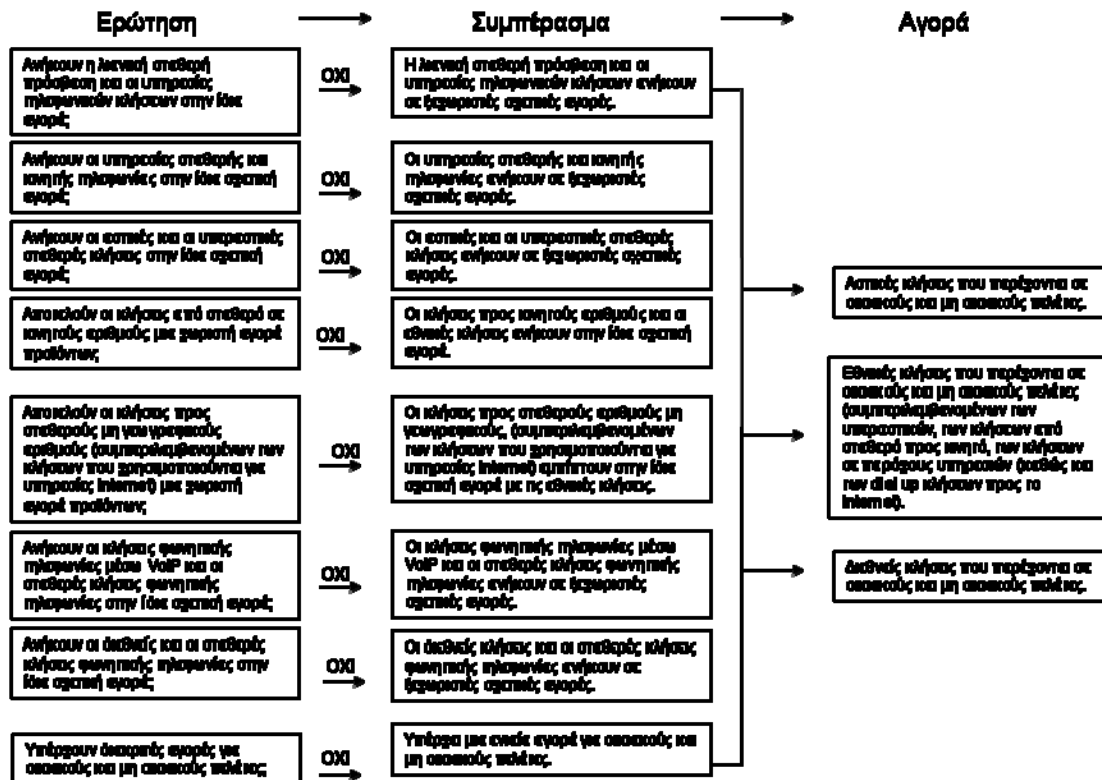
Ερώτηση

Συμπέρασμα

Αγορά

Ανήκουν η λιανική σταθερή πρόσβαση και οι υπηρεσίες τηλεφωνικών κλήσεων στην ίδια αγορά;

ΟΧΙ

Η λιανική σταθερή πρόσβαση και οι υπηρεσίες τηλεφωνικών κλήσεων ανήκουν σε ξεχωριστές σχετικές αγορές.

Ανήκουν οι υπηρεσίες σταθερής και κινητής τηλεφωνίας στην ίδια σχετική αγορά;

ΟΧΙ

Οι υπηρεσίες σταθερής και κινητής τηλεφωνίας ανήκουν σε ξεχωριστές σχετικές αγορές.

Ανήκουν οι αστικές και οι υπεραστικές σταθερές κλήσεις στην ίδια σχετική αγορά;

ΟΧΙ

Οι αστικές και οι υπεραστικές σταθερές κλήσεις ανήκουν σε ξεχωριστές σχετικές αγορές.

Αποτελούν οι κλήσεις από σταθερό σε κινητούς αριθμούς μια χωριστή αγορά προϊόντων;

ΟΧΙ

Οι κλήσεις προς κινητούς αριθμούς και οι εθνικές κλήσεις ανήκουν στην ίδια σχετική αγορά.

Αποτελούν οι κλήσεις προς σταθερούς μη γεωγραφικούς αριθμούς (συμπεριλαμβανομένων των κλήσεων που χρησιμοποιούνται για υπηρεσίες Internet) μια χωριστή αγορά προϊόντων;

ΟΧΙ

Οι κλήσεις προς σταθερούς αριθμούς μη γεωγραφικούς (συμπεριλαμβανομένων των κλήσεων που χρησιμοποιούνται για υπηρεσίες Internet) εμπίπτουν στην ίδια σχετική αγορά με τις εθνικές κλήσεις.

Ανήκουν οι κλήσεις φωνητικής τηλεφωνίας μέσω VoIP και οι σταθερές κλήσεις φωνητικής τηλεφωνίας στην ίδια σχετική αγορά;

ΟΧΙ

Οι κλήσεις φωνητικής τηλεφωνίας μέσω VoIP και οι σταθερές κλήσεις φωνητικής τηλεφωνίας ανήκουν σε ξεχωριστές σχετικές αγορές.

Ανήκουν οι διεθνείς και οι σταθερές κλήσεις φωνητικής τηλεφωνίας στην ίδια σχετική αγορά;

ΟΧΙ

Οι διεθνείς κλήσεις και οι σταθερές κλήσεις φωνητικής τηλεφωνίας ανήκουν σε ξεχωριστές σχετικές αγορές.

Υπάρχουν διακριτές αγορές για οικιακούς και μη οικιακούς πελάτες;

ΟΧΙ

Υπάρχει μια ενιαία αγορά για οικιακούς και μη οικιακούς πελάτες.

Αστικές κλήσεις που παρέχονται σε οικιακούς και μη οικιακούς πελάτες.

Εθνικές κλήσεις που παρέχονται σε οικιακούς και μη οικιακούς πελάτες (συμπεριλαμβανομένων των υπεραστικών, των κλήσεων από σταθερό προς κινητό, των κλήσεων σε παρόχους υπηρεσιών (καθώς και των dial up κλήσεων προς το Internet).

Διεθνείς κλήσεις που παρέχονται σε οικιακούς και μη οικιακούς πελάτες.